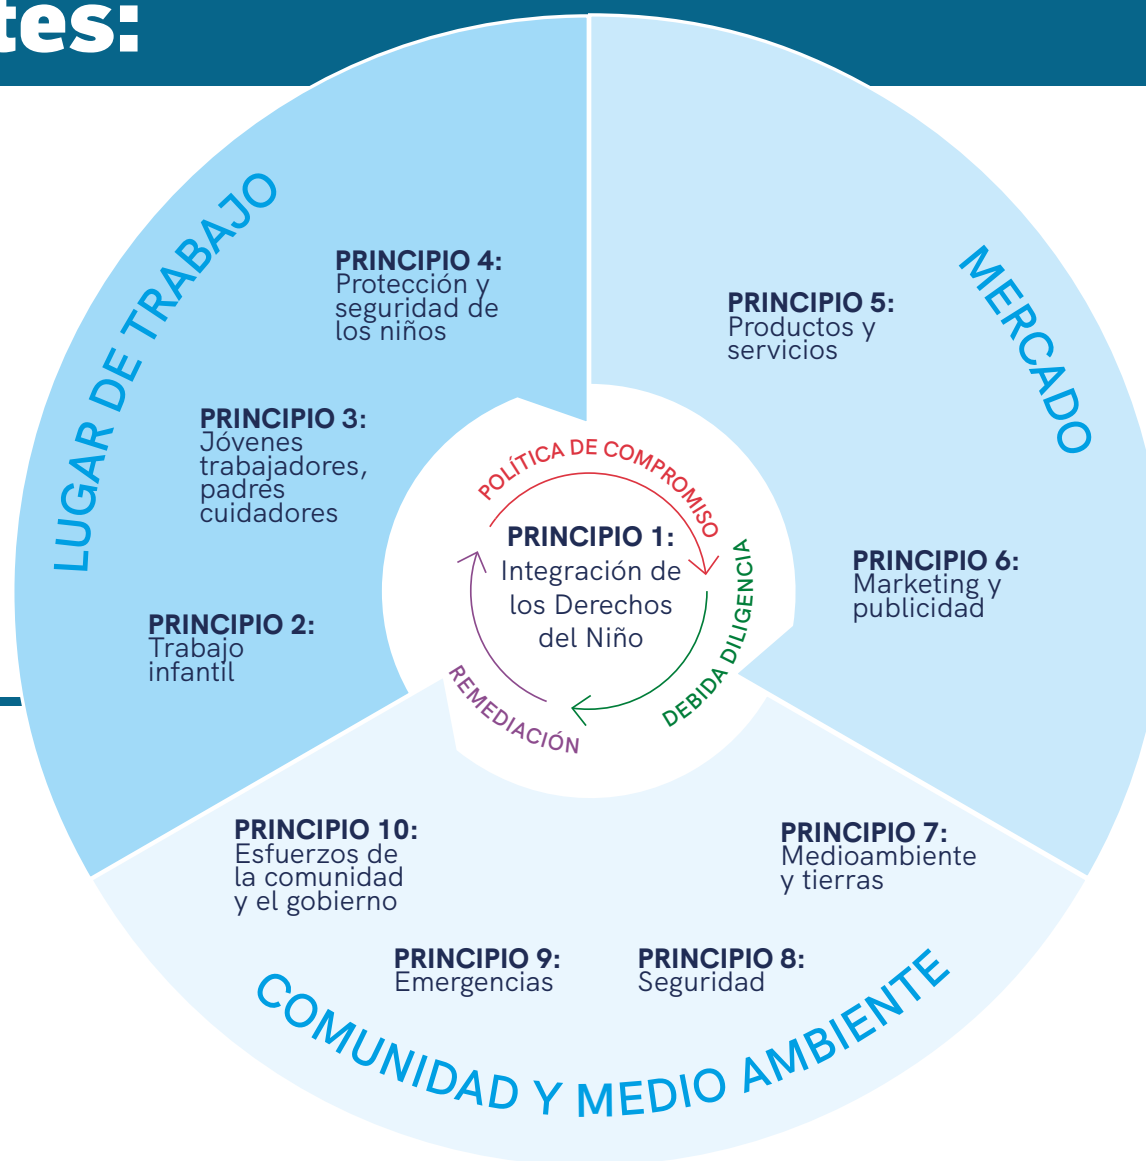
tes:

LUGAR DE TRABAJO

PRINCIPIO 4: Protección y seguridad de los niños

PRINCIPIO 3: Jóvenes trabajadores, padres cuidadores

PRINCIPIO 2: Trabajo infantil

MERCADO

PRINCIPIO 5: Productos y servicios

PRINCIPIO 6: Marketing y publicidad

POLÍTICA DE COMPROMISO

PRINCIPIO 1: Integración de los Derechos del Niño

DEBIDA DILIGENCIA

REMEDIACIÓN

PRINCIPIO 10: Esfuerzos de la comunidad y el gobierno

PRINCIPIO 7: Medioambiente y tierras

PRINCIPIO 9: Emergencias

PRINCIPIO 8: Seguridad

COMUNIDAD Y MEDIO AMBIENTE